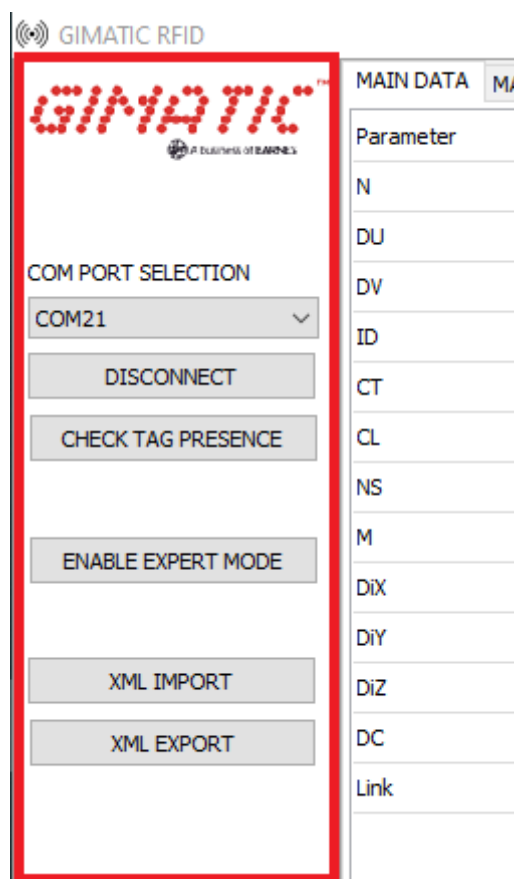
GIMATIC RFID

GIMATIC™
A business of BARNES

COM PORT SELECTION
COM21
DISCONNECT
CHECK TAG PRESENCE
ENABLE EXPERT MODE
XML IMPORT
XML EXPORT

MAIN DATA
MA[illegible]

| Parameter |
|---|
| N |
| DU |
| DV |
| ID |
| CT |
| CL |
| NS |
| M |
| DiX |
| DiY |
| DiZ |
| DC |
| Link |